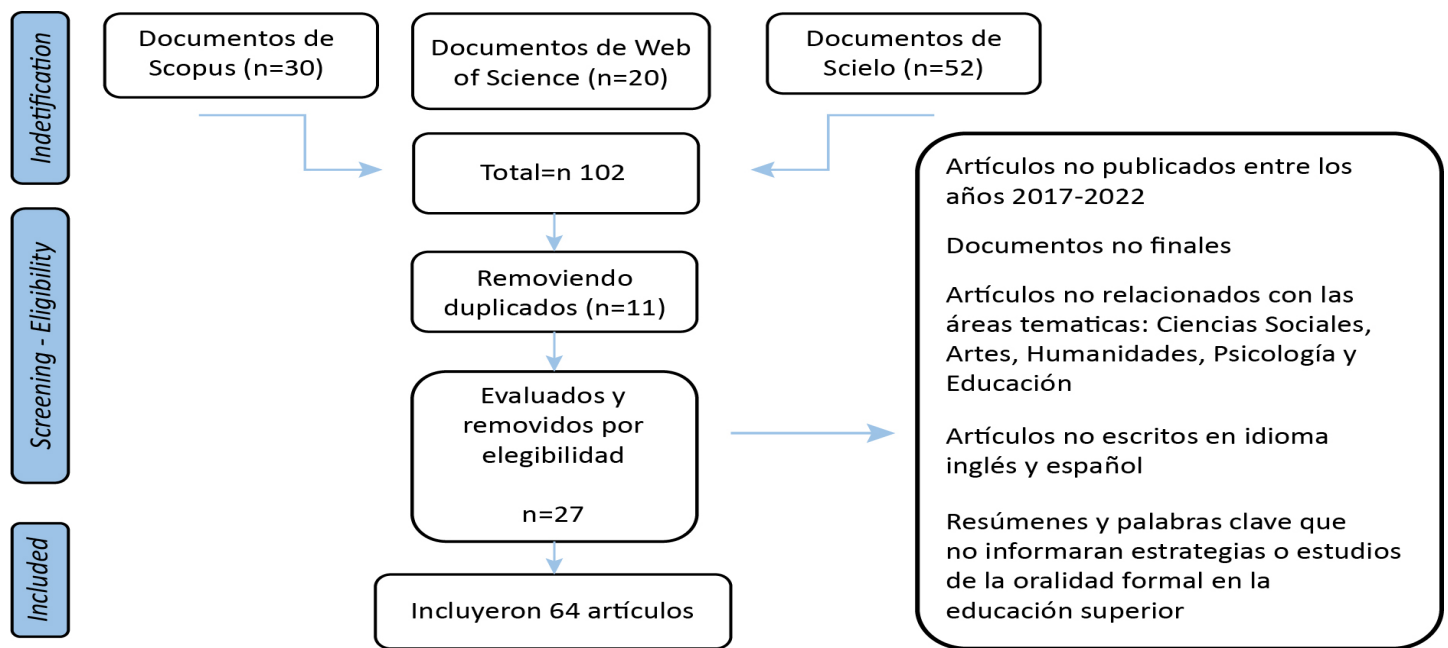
Indetification

Documentos de Scopus (n=30)

Documentos de Web of Science (n=20)

Documentos de Scielo (n=52)

Total=n 102

Screening - Eligibility

Removiendo duplicados (n=11)

Evaluados y removidos por elegibilidad

n=27

Artículos no publicados entre los años 2017-2022

Documentos no finales

Artículos no relacionados con las áreas tematicas: Ciencias Sociales, Artes, Humanidades, Psicología y Educación

Artículos no escritos en idioma inglés y español

Resúmenes y palabras clave que no informaran estrategias o estudios de la oralidad formal en la educación superior

Included

Incluyeron 64 artículos